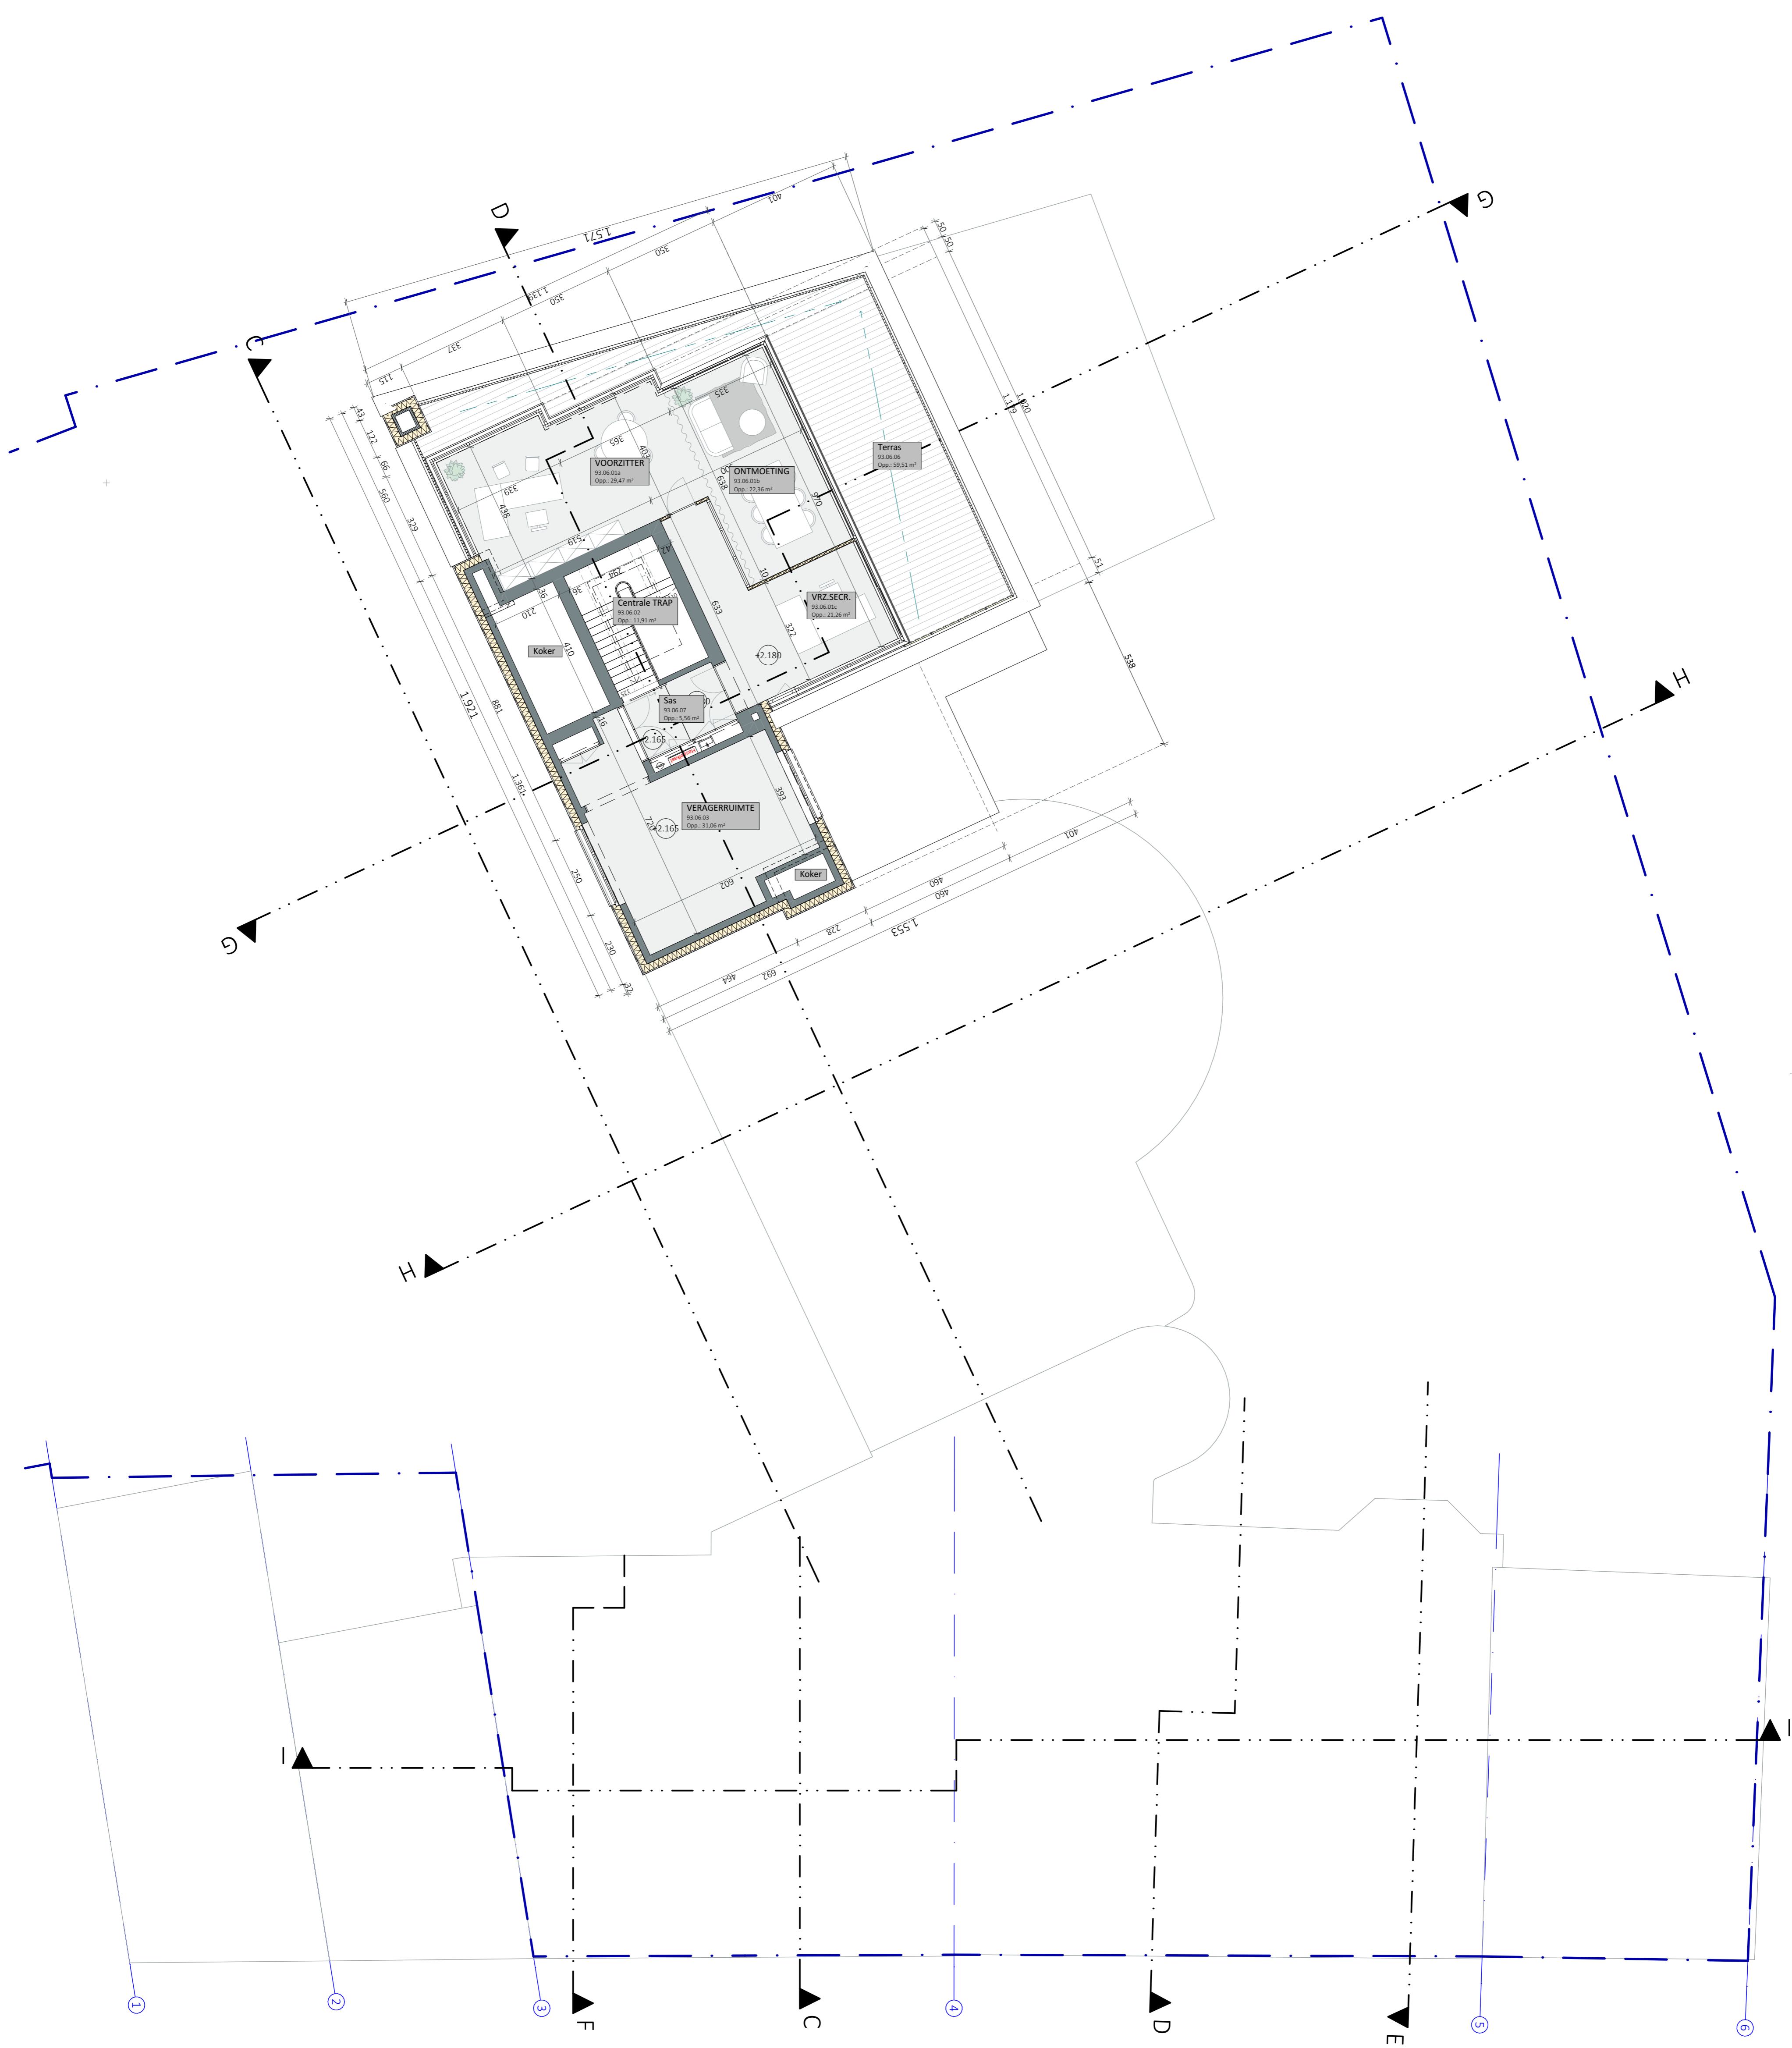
G
D
C
H
G
H
1 571
401
350
1 139
350
337
115
43
122
66
560
329
1 921
881
1 361
250
230
32
50
50
1 119
120
51
538
335
365
403
339
438
519
VOORZITTER
93.06.01a
Opp.: 29,47 m²
ONTMOETING
93.06.01b
Opp.: 22,36 m²
638
970
Terras
93.06.06
Opp.: 59,51 m²
Centrale TRAP
93.06.02
Opp.: 11,91 m²
294
36
210
410
633
322
VRZ.SECR.
93.06.01c
Opp.: 21,26 m²
+2.180
Koker
Sas
93.06.07
Opp.: 5,56 m²
+2.165
VERAGERRUIMTE
93.06.03
Opp.: 31,06 m²
720
+2.165
393
602
Koker
401
460
460
228
1 553
692
464
I
I
1
2
3
4
5
6
F
C
D
E